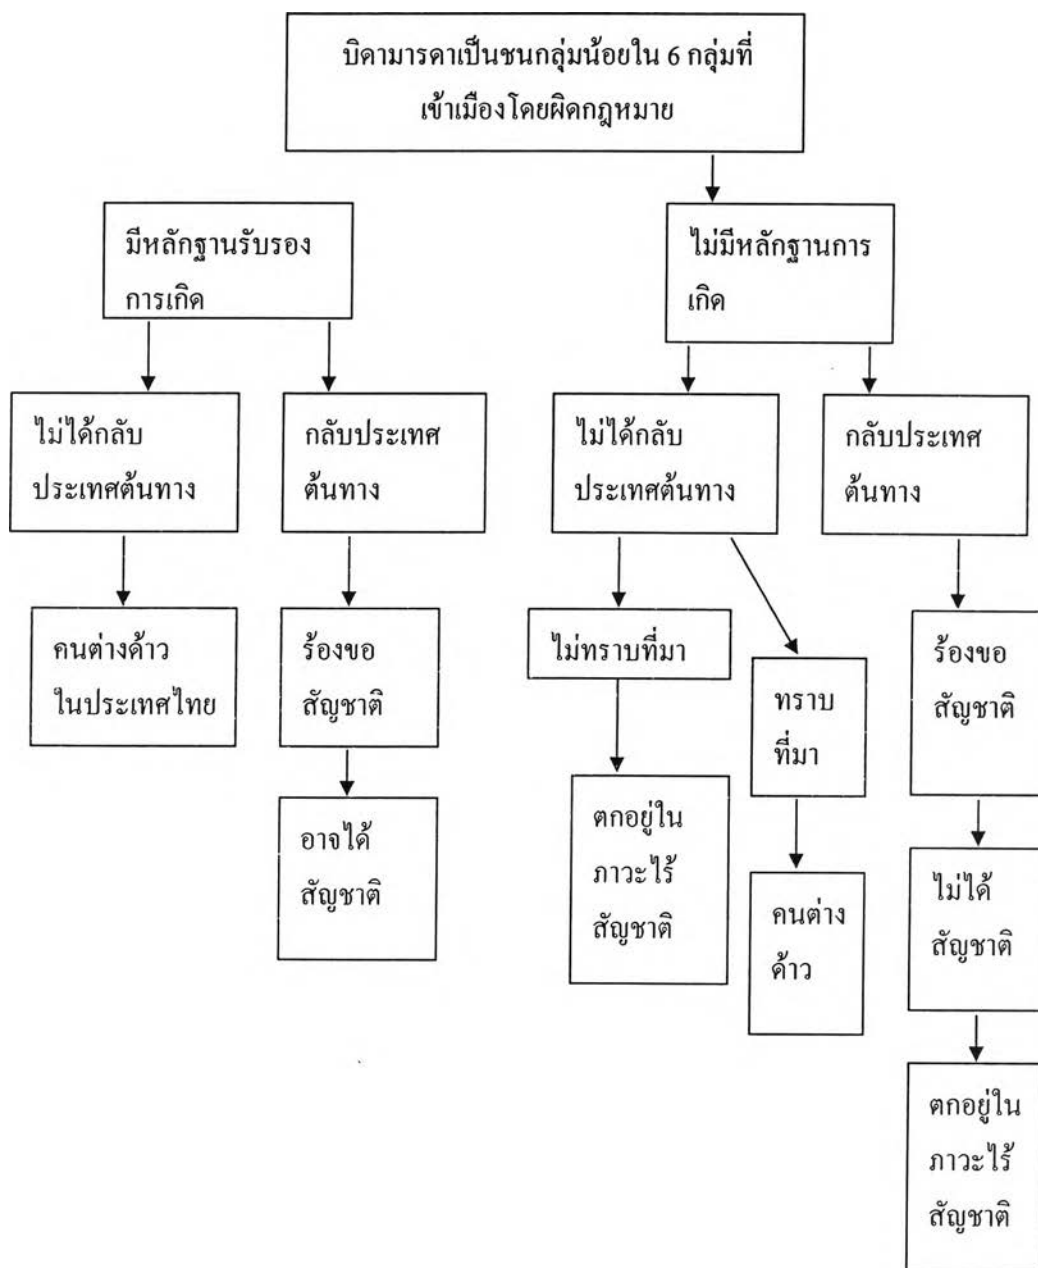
บิดามารดาเป็นชนกลุ่มน้อยใน 6 กลุ่มที่เข้าเมืองโดยผิดกฎหมาย

มีหลักฐานรับรองการเกิด

ไม่มีหลักฐานการเกิด

ไม่ได้กลับประเทศต้นทาง

กลับประเทศต้นทาง

ไม่ได้กลับประเทศต้นทาง

กลับประเทศต้นทาง

คนต่างด้าวในประเทศไทย

ร้องขอสัญชาติ

อาจได้สัญชาติ

ไม่ทราบที่มา

ตกอยู่ในภาวะไร้สัญชาติ

ทราบที่มา

คนต่างด้าว

ร้องขอสัญชาติ

ไม่ได้สัญชาติ

ตกอยู่ในภาวะไร้สัญชาติ